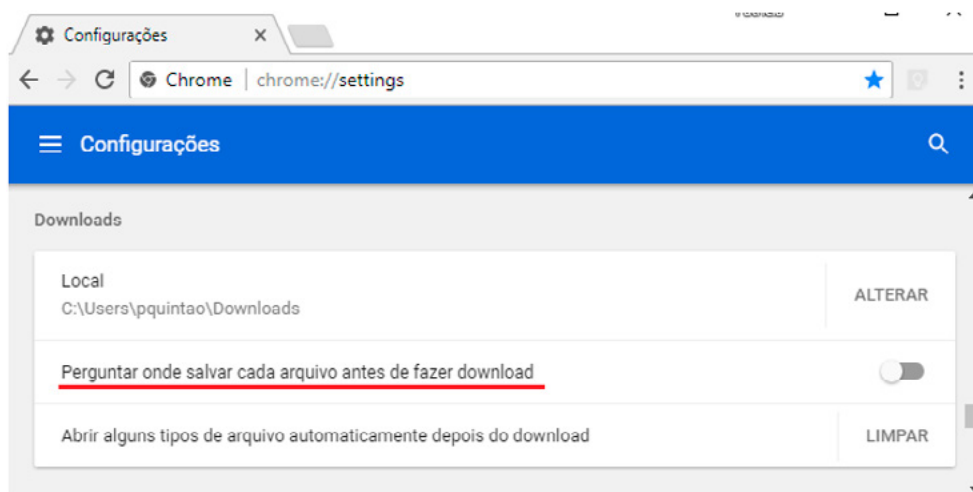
Configurações ×

Chrome | chrome://settings

Configurações

Downloads

Local
C:\Users\pquintao\Downloads

ALTERAR

Perguntar onde salvar cada arquivo antes de fazer download

Abrir alguns tipos de arquivo automaticamente depois do download

LIMPAR